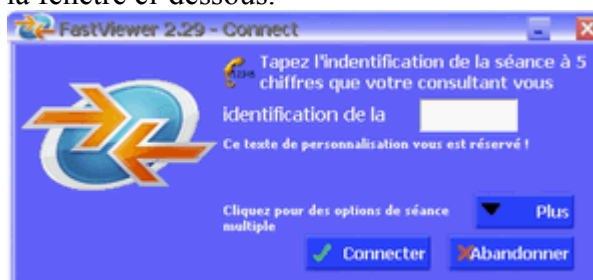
la fenêtre ci-dessous.

FastViewer 2.29 - Connect

Tapez l'indentification de la séance à 5 chiffres que votre consultant vous

identification de la

Ce texte de personnalisation vous est réservé !

Cliquez pour des options de séance multiple

Plus

Connecter

Abandonner